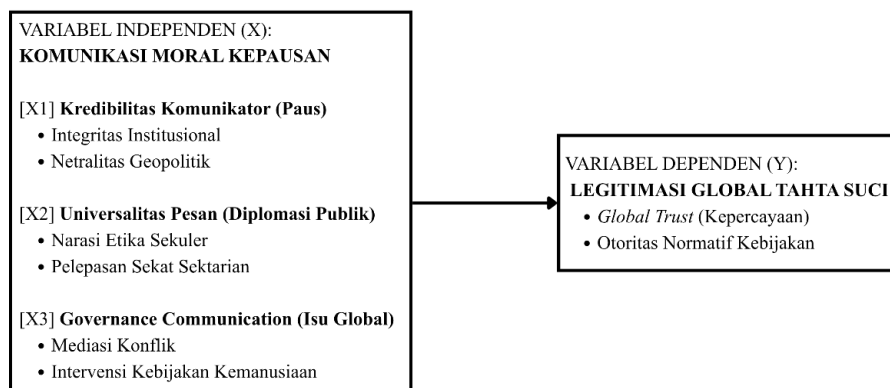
VARIABEL INDEPENDEN (X):
KOMUNIKASI MORAL KEPAUSAN

[X1] Kredibilitas Komunikator (Paus)
• Integritas Institusional
• Netralitas Geopolitik

[X2] Universalitas Pesan (Diplomasi Publik)
• Narasi Etika Sekuler
• Pelepasan Sekat Sektarian

[X3] Governance Communication (Isu Global)
• Mediasi Konflik
• Intervensi Kebijakan Kemanusiaan

VARIABEL DEPENDEN (Y):
LEGITIMASI GLOBAL TAHTA SUCI
• Global Trust (Kepercayaan)
• Otoritas Normatif Kebijakan